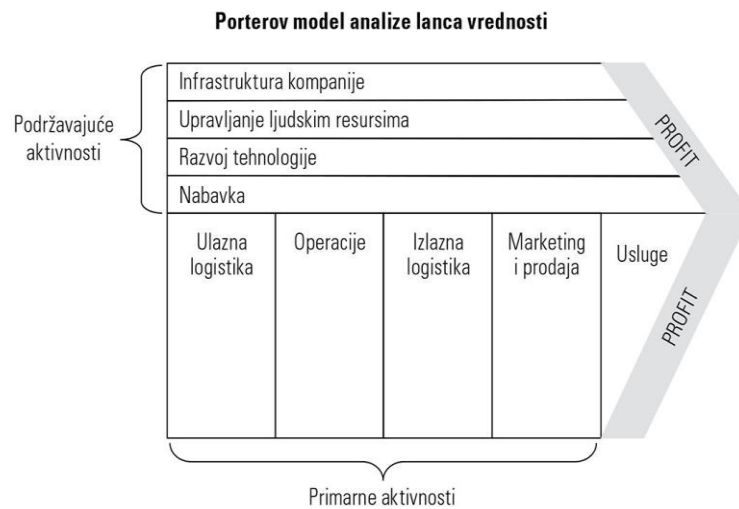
Porterov model analize lanca vrednosti

Podržavajuće aktivnosti

Infrastruktura kompanije

Upravljanje ljudskim resursima

Razvoj tehnologije

Nabavka

PROFIT

Ulazna logistika

Operacije

Izlazna logistika

Marketing i prodaja

Usluge

PROFIT

Primarne aktivnosti